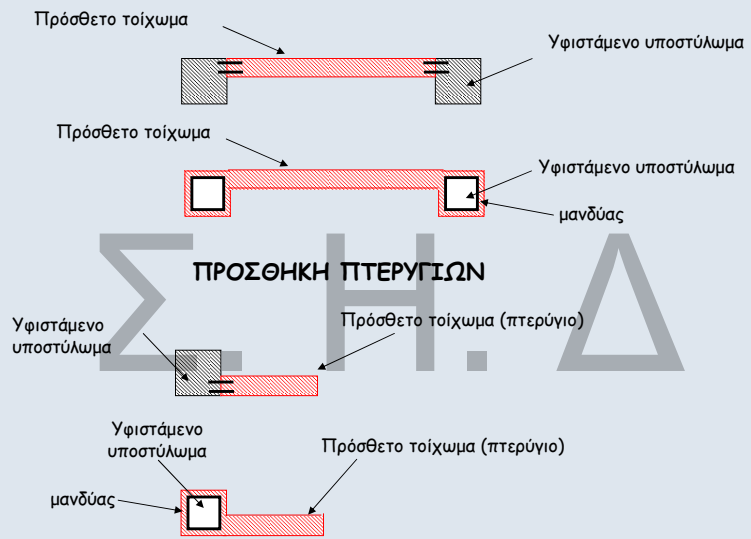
Πρόσθετο τοίχωμα

Υφιστάμενο υποστύλωμα

Πρόσθετο τοίχωμα

Υφιστάμενο υποστύλωμα

μανδύας

ΠΡΟΣΘΗΚΗ ΠΤΕΡΥΓΙΩΝ

Σ.Η.Δ

Υφιστάμενο υποστύλωμα

Πρόσθετο τοίχωμα (πτερύγιο)

Υφιστάμενο υποστύλωμα

Πρόσθετο τοίχωμα (πτερύγιο)

μανδύας